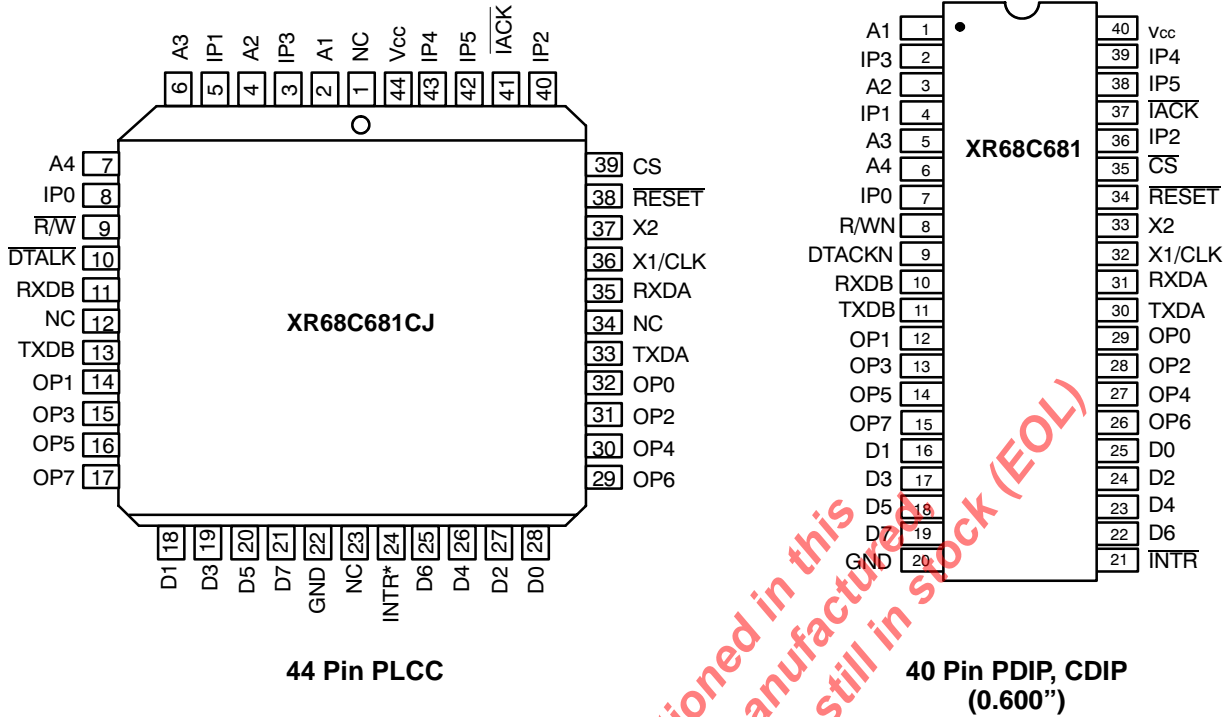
A3 6
IP1 5
A2 4
IP3 3
A1 2
NC 1
Vcc 44
IP4 43
IP5 42
$\overline{IACK}$ 41
IP2 40

A4 7
IP0 8
$R/\overline{W}$ 9
$\overline{DTALK}$ 10
RXDB 11
NC 12
TXDB 13
OP1 14
OP3 15
OP5 16
OP7 17

39 CS
38 $\overline{RESET}$
37 X2
36 X1/CLK
35 RXDA
34 NC
33 TXDA
32 OP0
31 OP2
30 OP4
29 OP6

XR68C681CJ

18 D1
19 D3
20 D5
21 D7
22 GND
23 NC
24 INTR*
25 D6
26 D4
27 D2
28 D0

44 Pin PLCC

A1 1
IP3 2
A2 3
IP1 4
A3 5
A4 6
IP0 7
R/WN 8
DTACKN 9
RXDB 10
TXDB 11
OP1 12
OP3 13
OP5 14
OP7 15
D1 16
D3 17
D5 18
D7 19
GND 20

40 Vcc
39 IP4
38 IP5
37 $\overline{IACK}$
36 IP2
35 $\overline{CS}$
34 $\overline{RESET}$
33 X2
32 X1/CLK
31 RXDA
30 TXDA
29 OP0
28 OP2
27 OP4
26 OP6
25 D0
24 D2
23 D4
22 D6
21 $\overline{INTR}$

XR68C681

40 Pin PDIP, CDIP
(0.600")

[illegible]ioned in this
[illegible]anufactured
still in stock (EOL)